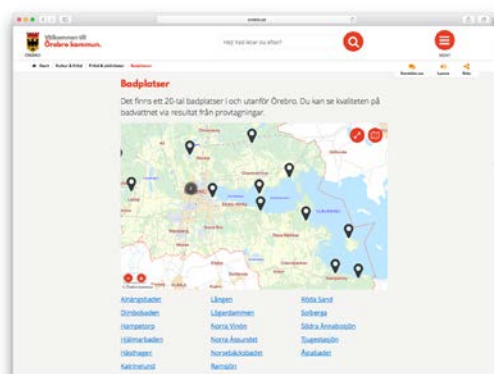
Välkommen till Örebro kommun.

ÖREBRO

Hej! Vad letar du efter?

MENY

Start / Kultur & fritid / Fritid & aktiviteter / Badplatser

Badplatser

Det finns ett 20-tal badplatser i och utanför Örebro. Du kan se kvaliteten på badvattnet via resultat från provtagningar.

| Alnängsbadet | Längen | Röda Sand |
|---|---|---|
| Dimbobaden | Lögardammen | Sörberga |
| Hampetorp | Norra Vinön | Södra Ånnaboviken |
| Hjälmarbaden | Norra Åsundet | Tivedsbadet |
| Hästhagen | Norrsebäcksbadet | Åsbadet |
| Katrinelund | Ramsjön | |